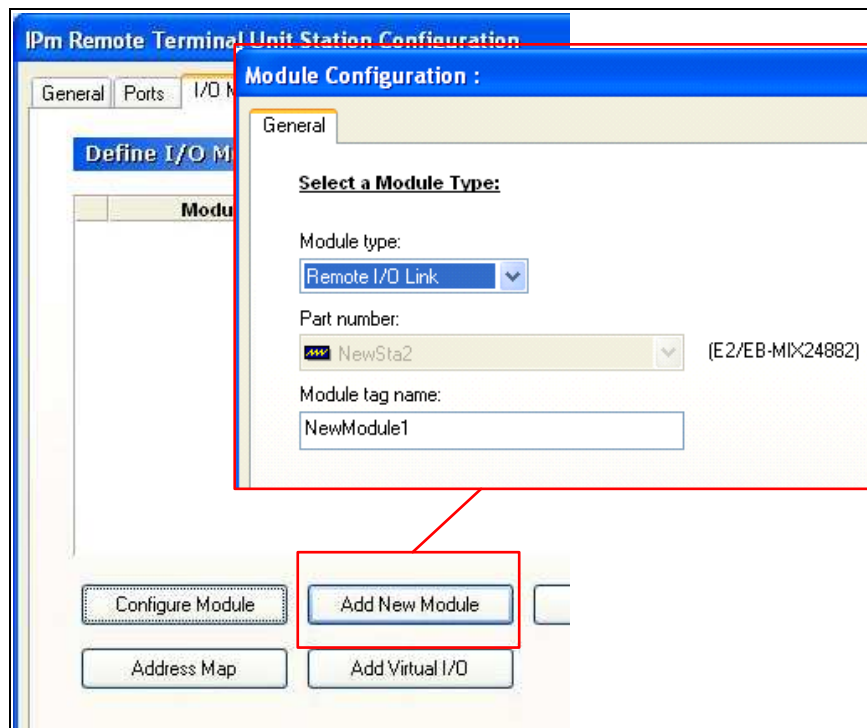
IPm Remote Terminal Unit Station Configuration

General | Ports | I/O M

Define I/O M

Modu

Module Configuration :

General

Select a Module Type:

Module type:

Remote I/O Link

Part number:

NewSta2

(E2/EB-MIX24882)

Module tag name:

NewModule1

Configure Module

Add New Module

Address Map

Add Virtual I/O